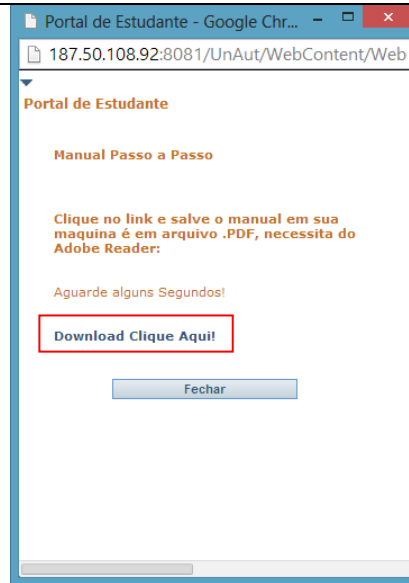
Portal de Estudante - Google Chr...

187.50.108.92:8081/UnAut/WebContent/Web

Portal de Estudante

Manual Passo a Passo

Clique no link e salve o manual em sua maquina é em arquivo .PDF, necessita do Adobe Reader:

Aguarde alguns Segundos!

Download Clique Aqui!

Fechar